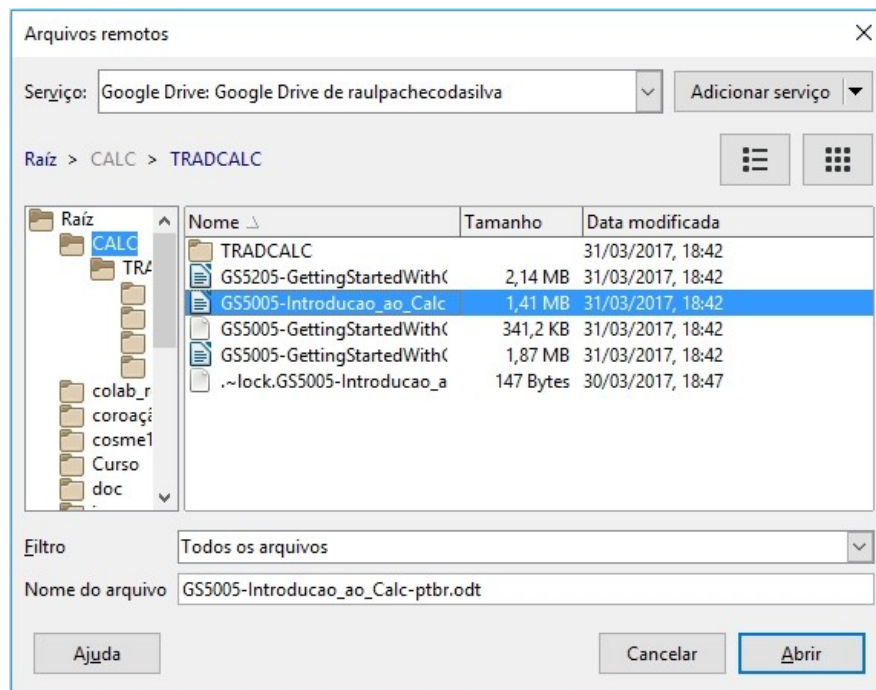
Arquivos remotos

Serviço: Google Drive: Google Drive de raulpachecodasilva

Adicionar serviço

Raíz > CALC > TRADCALC

Raíz
CALC
TRA
colab_r
coroaçã
cosme1
Curso
doc

| Nome | Tamanho | Data modificada |
|---|---|---|
| TRADCALC | | 31/03/2017, 18:42 |
| GS5205-GettingStartedWith( | 2,14 MB | 31/03/2017, 18:42 |
| GS5005-Introducao_ao_Calc | 1,41 MB | 31/03/2017, 18:42 |
| GS5005-GettingStartedWith( | 341,2 KB | 31/03/2017, 18:42 |
| GS5005-GettingStartedWith( | 1,87 MB | 31/03/2017, 18:42 |
| .~lock.GS5005-Introducao_a | 147 Bytes | 30/03/2017, 18:47 |

Filtro: Todos os arquivos

Nome do arquivo: GS5005-Introducao_ao_Calc-ptbr.odt

Ajuda

Cancelar

Abrir